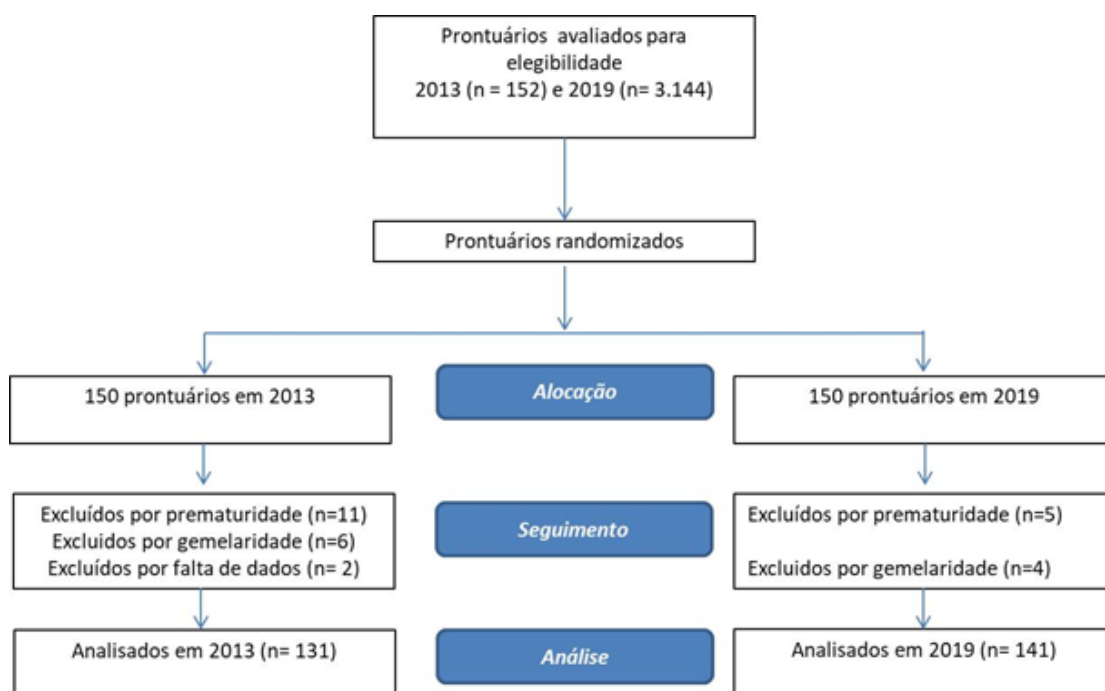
Prontuários avaliados para elegibilidade
2013 (n = 152) e 2019 (n= 3.144)

Prontuários randomizados

150 prontuários em 2013

Alocação

150 prontuários em 2019

Excluídos por prematuridade (n=11)
Excluidos por gemelaridade (n=6)
Excluídos por falta de dados (n= 2)

Seguimento

Excluídos por prematuridade (n=5)

Excluidos por gemelaridade (n=4)

Analisados em 2013 (n= 131)

Análise

Analisados em 2019 (n= 141)